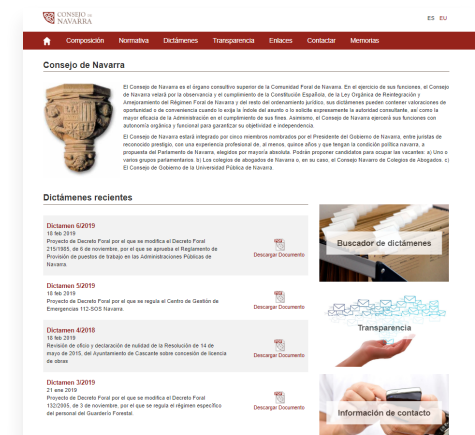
CONSEJO de NAVARRA

ES EU

Composición Normativa Dictámenes Transparencia Enlaces Contactar Memorias

Consejo de Navarra

El Consejo de Navarra es el órgano consultivo superior de la Comunidad Foral de Navarra. En el ejercicio de sus funciones, el Consejo de Navarra velará por la observancia y el cumplimiento de la Constitución Española, de la Ley Orgánica de Reintegración y Amejoramiento del Régimen Foral de Navarra y del resto del ordenamiento jurídico, sus dictámenes pueden contener valoraciones de oportunidad o de conveniencia cuando lo exija la índole del asunto o lo solicite expresamente la autoridad consultante, así como la mayor eficacia de la Administración en el cumplimiento de sus fines. Asimismo, el Consejo de Navarra ejercerá sus funciones con autonomía orgánica y funcional para garantizar su objetividad e independencia.

El Consejo de Navarra estará integrado por cinco miembros nombrados por el Presidente del Gobierno de Navarra, entre juristas de reconocido prestigio, con una experiencia profesional de, al menos, quince años y que tengan la condición política navarra, a propuesta del Parlamento de Navarra, elegidos por mayoría absoluta. Podrán proponer candidatos para ocupar las vacantes: a) Uno o varios grupos parlamentarios. b) Los colegios de abogados de Navarra o, en su caso, el Consejo Navarro de Colegios de Abogados. c) El Consejo de Gobierno de la Universidad Pública de Navarra.

Dictámenes recientes

Dictamen 6/2019
18 feb 2019
Proyecto de Decreto Foral por el que se modifica el Decreto Foral 215/1985, de 6 de noviembre, por el que se aprueba el Reglamento de Provisión de puestos de trabajo en las Administraciones Públicas de Navarra
Descargar Documento

Dictamen 5/2019
18 feb 2019
Proyecto de Decreto Foral por el que se regula el Centro de Gestión de Emergencias 112-SOS Navarra.
Descargar Documento

Dictamen 4/2018
18 feb 2019
Revisión de oficio y declaración de nulidad de la Resolución de 14 de mayo de 2015, del Ayuntamiento de Cascante sobre concesión de licencia de obras
Descargar Documento

Dictamen 3/2019
21 ene 2019
Proyecto de Decreto Foral por el que se modifica el Decreto Foral 132/2005, de 3 de noviembre, por el que se regula el régimen específico del personal del Guarderío Forestal.
Descargar Documento

Buscador de dictámenes

Transparencia

Información de contacto